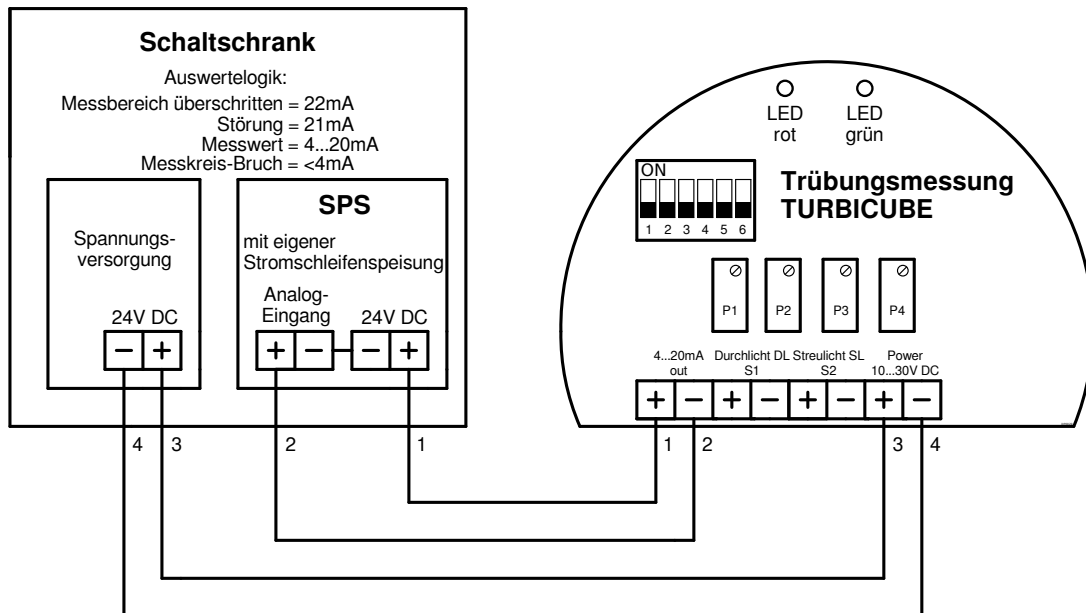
Schaltschrank

Auswertelogik:
Messbereich überschritten = 22mA
Störung = 21mA
Messwert = 4...20mA
Messkreis-Bruch = <4mA

Spannungsversorgung

24V DC

− +

SPS

mit eigener Stromschleifenspeisung

Analog-Eingang

24V DC

+ − − +

4 3 2 1

LED rot

LED grün

ON

1 2 3 4 5 6

Trübungsmessung TURBICUBE

P1 P2 P3 P4

4...20mA out

Durchlicht DL S1

Streulicht SL S2

Power 10...30V DC

+ − + − + − + −

1 2 3 4